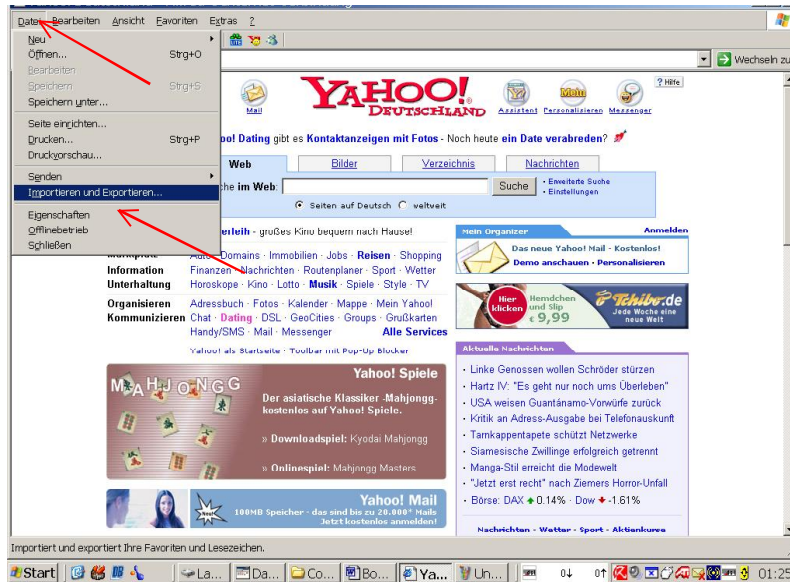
Datei Bearbeiten Ansicht Favoriten Extras ?

Neu
Öffnen... Strg+O
Bearbeiten
Speichern Strg+S
Speichern unter...
Seite einrichten...
Drucken... Strg+P
Druckvorschau...
Senden
Importieren und Exportieren...
Eigenschaften
Offlinebetrieb
Schließen

Wechseln zu

Mail
YAHOO! DEUTSCHLAND
Assistent Personalisieren Messenger
? Hilfe

o! Dating gibt es Kontaktanzeigen mit Fotos - Noch heute ein Date verabreden?

Web Bilder Verzeichnis Nachrichten
che im Web: Suche • Erweiterte Suche • Einstellungen
Seiten auf Deutsch veltweit

erleih - großes Kino bequem nach Hause!

Auto · Domains · Immobilien · Jobs · Reisen · Shopping
Information Finanzen · Nachrichten · Routenplaner · Sport · Wetter
Unterhaltung Horoskope · Kino · Lotto · Musik · Spiele · Style · TV
Organisieren Adressbuch · Fotos · Kalender · Mappe · Mein Yahoo!
Kommunizieren Chat · Dating · DSL · GeoCities · Groups · Grußkarten
Handy/SMS · Mail · Messenger Alle Services

Yahoo! als Startseite · Toolbar mit Pop-Up Blocker

MAHJONGG
Yahoo! Spiele
Der asiatische Klassiker -Mahjongg- kostenlos auf Yahoo! Spiele.
» Downloadspiel: Kyodai Mahjongg
» Onlinespiel: Mahjongg Masters

Yahoo! Mail
100MB Speicher - das sind bis zu 20.000* Mails
Jetzt kostenlos anmelden!

Mein Organizer Anmelden
Das neue Yahoo! Mail - Kostenlos!
Demo anschauen · Personalisieren

Hier klicken Hemdchen und Slip € 9,99 Tchibo.de Jede Woche eine neue Welt

Aktuelle Nachrichten
• Linke Genossen wollen Schröder stürzen
• Hartz IV: "Es geht nur noch ums Überleben"
• USA weisen Guantánamo-Vorwürfe zurück
• Kritik an Adress-Ausgabe bei Telefonauskunft
• Tarnkappentapete schützt Netzwerke
• Siamesische Zwillinge erfolgreich getrennt
• Manga-Stil erreicht die Modewelt
• "Jetzt erst recht" nach Ziemers Horror-Unfall
• Börse: DAX 0.14% · Dow -1.61%
Nachrichten · Wetter · Sport · Aktienkurse

Importiert und exportiert Ihre Favoriten und Lesezeichen.

Start La... Da... Co... Bo... Ya... Un... 0↓ 0↑ 01:25